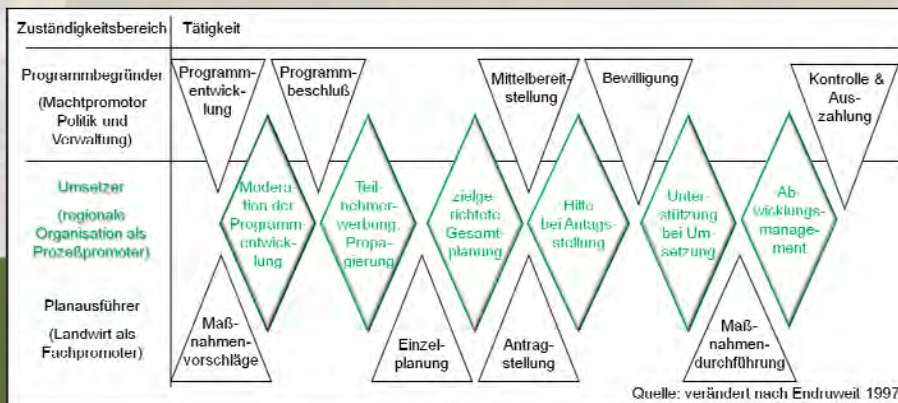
| Zuständigkeitsbereich | Tätigkeit |
|---|---|
| Programmbegründer (Machtpromotor Politik und Verwaltung) | Programmentwicklung; Programmbeschluß; Mittelbereitstellung; Bewilligung; Kontrolle & Auszahlung |
| Umsetzer (regionale Organisation als Prozeßpromoter) | Moderation der Programmentwicklung; Teilnehmerwerbung, Propagierung; zielgerichtete Gesamtplanung; Hilfe bei Antragsstellung; Unterstützung bei Umsetzung; Abwicklungsmanagement |
| Planausführer (Landwirt als Fachpromoter) | Maßnahmenvorschläge; Einzelplanung; Antragstellung; Maßnahmendurchführung |

Quelle: verändert nach Endruweit 1997